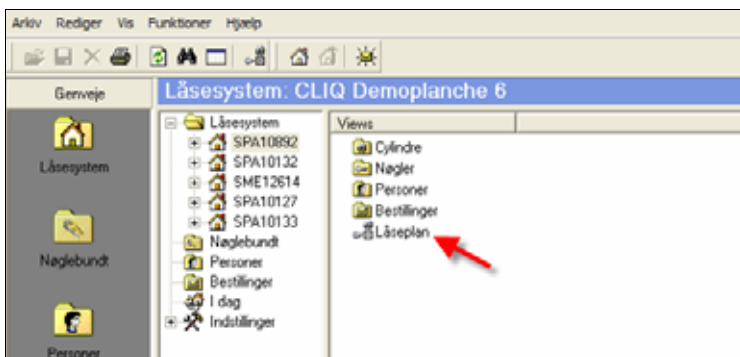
Arkiv Rediger Vis Funktioner Hjælp

Genveje

Låsesystem: CLIQ Demoplanche 6

Låsesystem

Nøglebundt

Personer

Låsesystem
SPA10892
SPA10132
SME12614
SPA10127
SPA10133
Nøglebundt
Personer
Bestillinger
I dag
Indstillinger

Views

Cylindre
Nøgler
Personer
Bestillinger
Låseplan